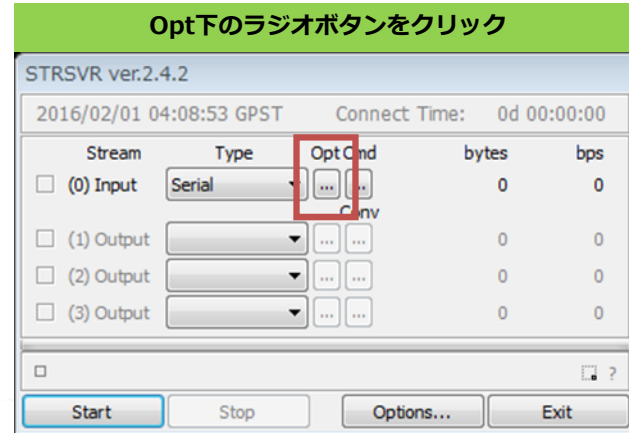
Opt下のラジオボタンをクリック

STRSVR ver.2.4.2

2016/02/01 04:08:53 GPST Connect Time: 0d 00:00:00

| | Stream | Type | Opt | Cmd | bytes | bps |
|---|---|---|---|---|---|---|
| ☐ | (0) Input | Serial | ... | ... | 0 | 0 |
| | | | | Conv | | |
| ☐ | (1) Output | | ... | ... | 0 | 0 |
| ☐ | (2) Output | | ... | ... | 0 | 0 |
| ☐ | (3) Output | | ... | ... | 0 | 0 |

?

Start Stop Options... Exit